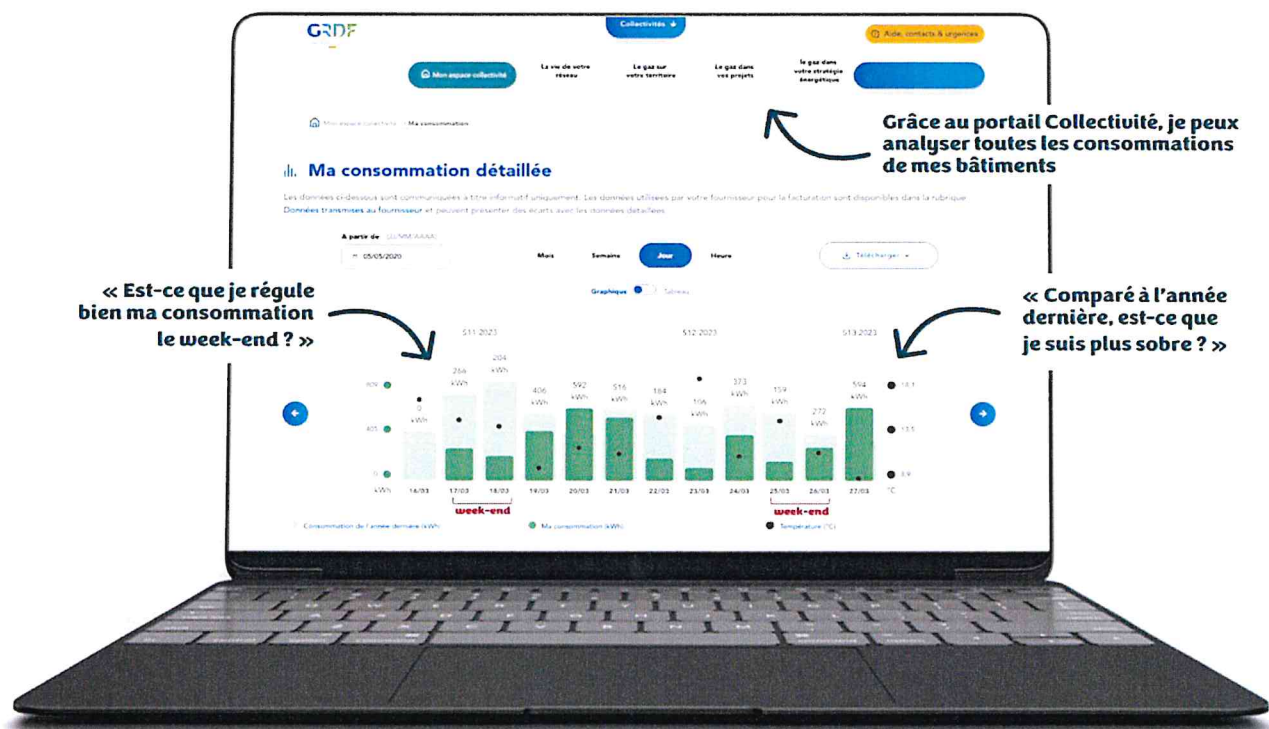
GRDF

Collectivités

Aide, contacts & urgences

Mon espace collectivité

La vie de votre réseau

Le gaz sur votre territoire

Le gaz dans vos projets

Le gaz dans votre stratégie énergétique

Mon espace collectivité > Ma consommation

Grâce au portail Collectivité, je peux analyser toutes les consommations de mes bâtiments

Ma consommation détaillée

Les données ci-dessous sont communiquées à titre informatif uniquement. Les données utilisées par votre fournisseur pour la facturation sont disponibles dans la rubrique Données transmises au fournisseur et peuvent présenter des écarts avec les données détaillées.

A partir de (JJ/MM/AAAA)

05/05/2020

Mois Semaine Jour Heure

Télécharger

Graphique Tableau

« Est-ce que je régule bien ma consommation le week-end ? »

« Comparé à l'année dernière, est-ce que je suis plus sobre ? »

S11 2023 S12 2023 S13 2023

800 400 0 kWh

0 kWh 264 kWh 204 kWh 406 kWh 592 kWh 516 kWh 184 kWh 106 kWh 373 kWh 159 kWh 272 kWh 594 kWh

16/03 17/03 18/03 19/03 20/03 21/03 22/03 23/03 24/03 25/03 26/03 27/03

18.1 13.5 8.9 °C

week-end

week-end

Consommation de l'année dernière (kWh)

Ma consommation (kWh)

Température (°C)